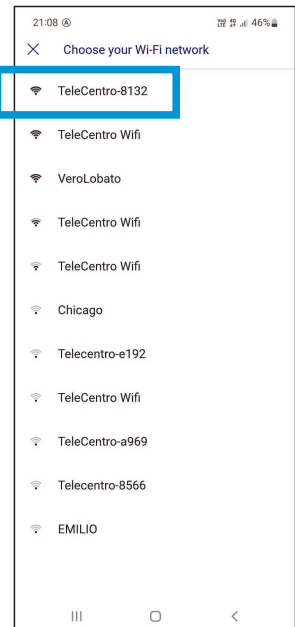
21:08 Ⓐ
46%

× Choose your Wi-Fi network

TeleCentro-8132

TeleCentro Wifi

VeroLobato

TeleCentro Wifi

TeleCentro Wifi

Chicago

Telecentro-e192

TeleCentro Wifi

TeleCentro-a969

Telecentro-8566

EMILIO